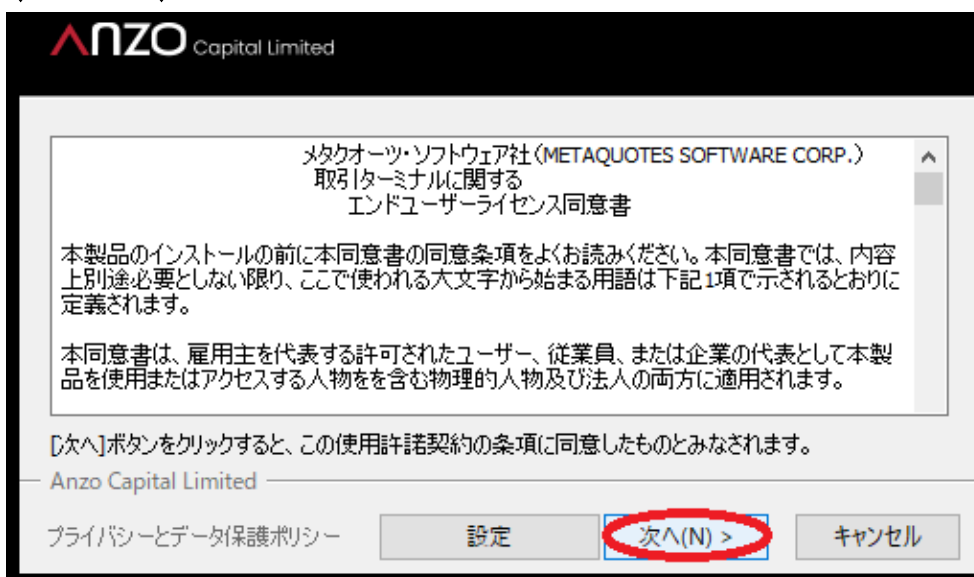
ΛNZO Capital Limited

メタクオーツ・ソフトウェア社（METAQUOTES SOFTWARE CORP.）
取引ターミナルに関する
エンドユーザーライセンス同意書

本製品のインストールの前に本同意書の同意条項をよくお読みください。本同意書では、内容上別途必要としない限り、ここで使われる大文字から始まる用語は下記1項で示されるとおりに定義されます。

本同意書は、雇用主を代表する許可されたユーザー、従業員、または企業の代表として本製品を使用またはアクセスする人物をを含む物理的人物及び法人の両方に適用されます。

[次へ]ボタンをクリックすると、この使用許諾契約の条項に同意したものとみなされます。

Anzo Capital Limited

プライバシーとデータ保護ポリシー

設定

次へ(N) >

キャンセル